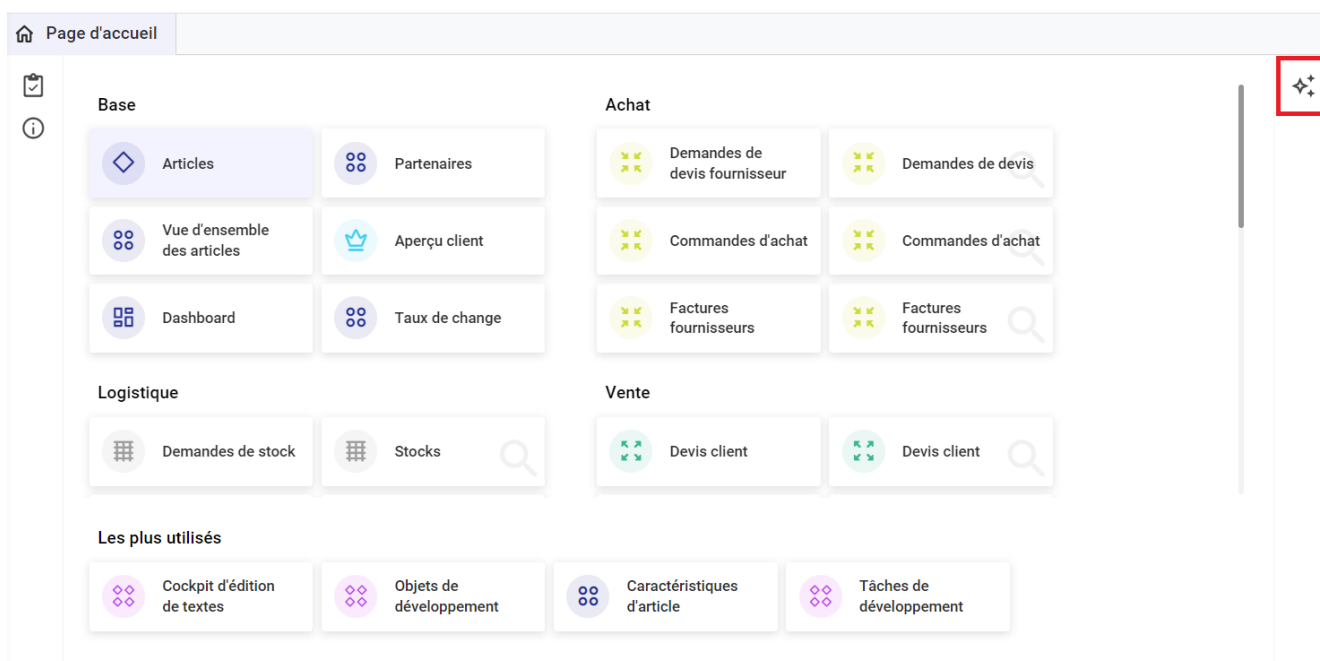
Page d'accueil

Base

Articles

Partenaires

Vue d'ensemble des articles

Aperçu client

Dashboard

Taux de change

Achat

Demandes de devis fournisseur

Demandes de devis

Commandes d'achat

Commandes d'achat

Factures fournisseurs

Factures fournisseurs

Logistique

Demandes de stock

Stocks

Vente

Devis client

Devis client

Les plus utilisés

Cockpit d'édition de textes

Objets de développement

Caractéristiques d'article

Tâches de développement